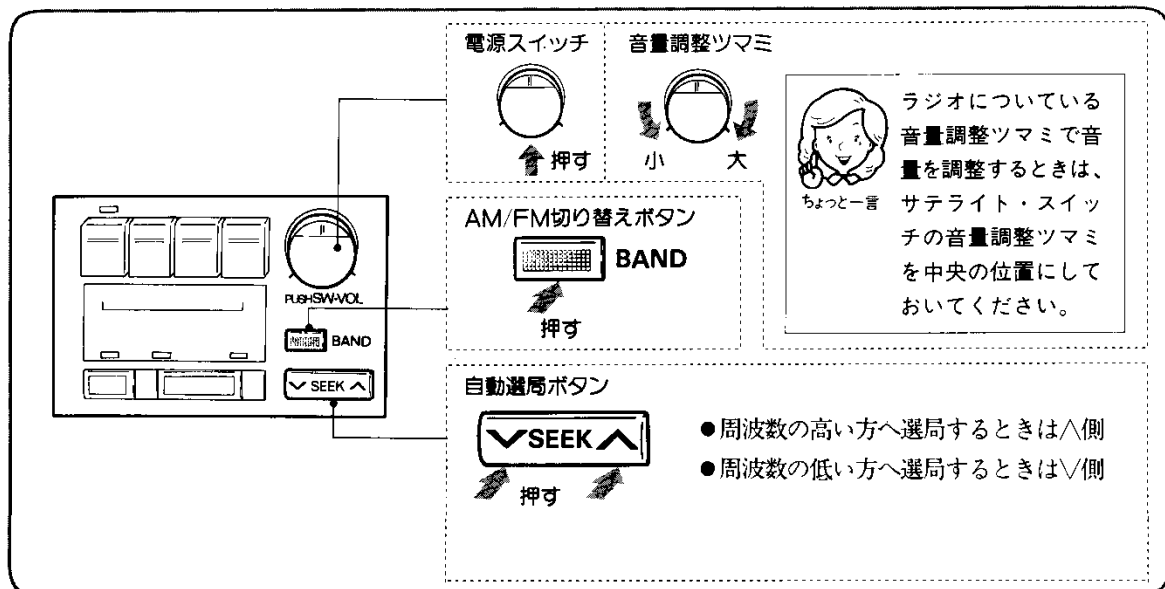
PUSH SW-VOL

BAND

SEEK

電源スイッチ

押す

音量調整ツマミ

小 大

ちょっと一言

ラジオについている音量調整ツマミで音量を調整するときは、サテライト・スイッチの音量調整ツマミを中央の位置にしておいてください。

AM/FM切り替えボタン

BAND

押す

自動選局ボタン

SEEK

押す

●周波数の高い方へ選局するときは∧側
●周波数の低い方へ選局するときは∨側